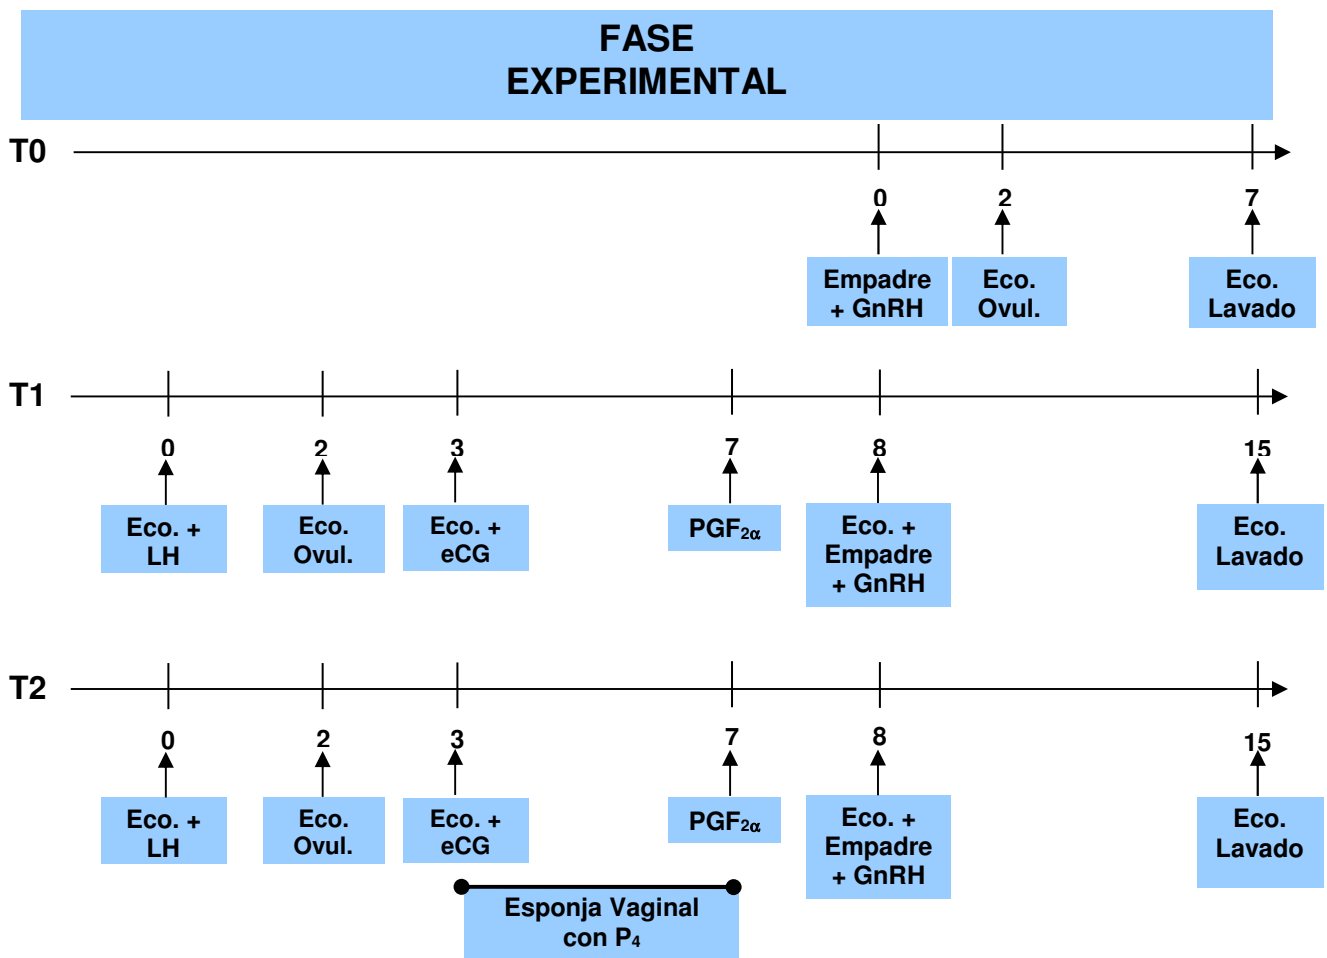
FASE EXPERIMENTAL

T0

0
Empadre + GnRH

2
Eco. Ovul.

7
Eco. Lavado

T1

0
Eco. + LH

2
Eco. Ovul.

3
Eco. + eCG

7
$PGF_{2\alpha}$

8
Eco. + Empadre + GnRH

15
Eco. Lavado

T2

0
Eco. + LH

2
Eco. Ovul.

3
Eco. + eCG

7
$PGF_{2\alpha}$

8
Eco. + Empadre + GnRH

15
Eco. Lavado

Esponja Vaginal con $P_4$